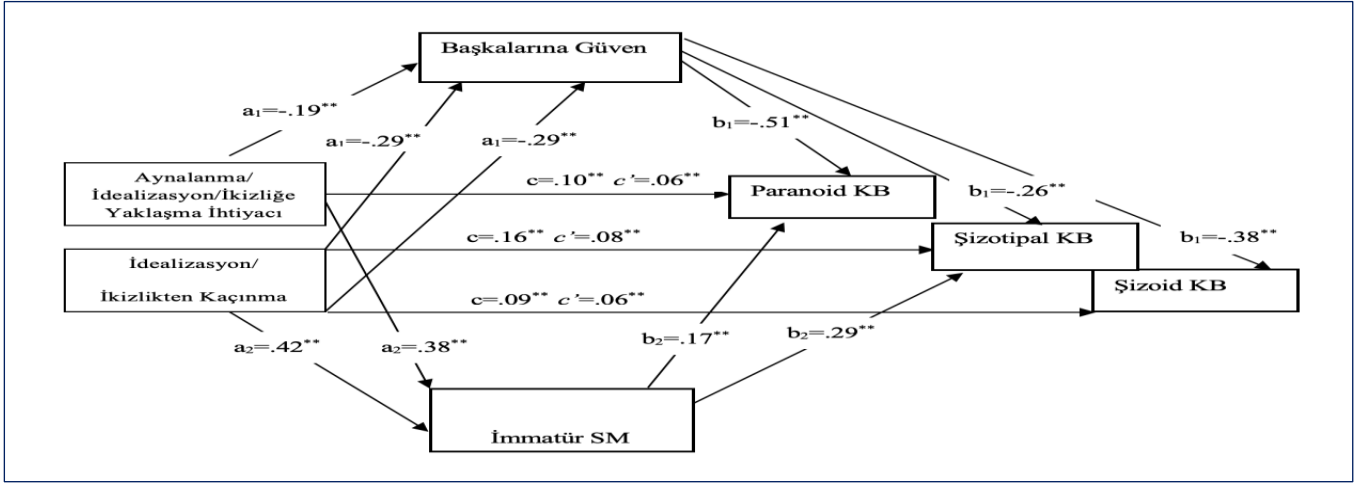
Başkalarına Güven

$a_1$=-.19**

$a_1$=-.29**

$a_1$=-.29**

$b_1$=-.51**

Aynalanma/ İdealizasyon/İkizliğe Yaklaşma İhtiyacı

c=.10** $c'$=.06**

Paranoid KB

$b_1$=-.26**

c=.16** $c'$=.08**

Şizotipal KB

$b_1$=-.38**

İdealizasyon/

İkizlikten Kaçınma

c=.09** $c'$=.06**

Şizoid KB

$a_2$=.42**

$a_2$=.38**

$b_2$=.17**

$b_2$=.29**

İmmatür SM